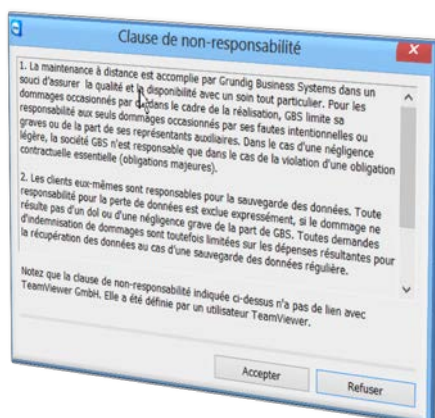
Clause de non-responsabilité

1. La maintenance à distance est accomplie par Grundig Business Systems dans un souci d'assurer la qualité et la disponibilité avec un soin tout particulier. Pour les dommages occasionnés par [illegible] dans le cadre de la réalisation, GBS limite sa responsabilité aux seuls dommages occasionnés par ses fautes intentionnelles ou graves ou de la part de ses représentants auxiliaires. Dans le cas d'une négligence légère, la société GBS n'est responsable que dans le cas de la violation d'une obligation contractuelle essentielle (obligations majeures).

2. Les clients eux-mêmes sont responsables pour la sauvegarde des données. Toute responsabilité pour la perte de données est exclue expressément, si le dommage ne résulte pas d'un dol ou d'une négligence grave de la part de GBS. Toutes demandes d'indemnisation de dommages sont toutefois limitées sur les dépenses résultantes pour la récupération des données au cas d'une sauvegarde des données régulière.

Notez que la clause de non-responsabilité indiquée ci-dessus n'a pas de lien avec TeamViewer GmbH. Elle a été définie par un utilisateur TeamViewer.

Accepter

Refuser